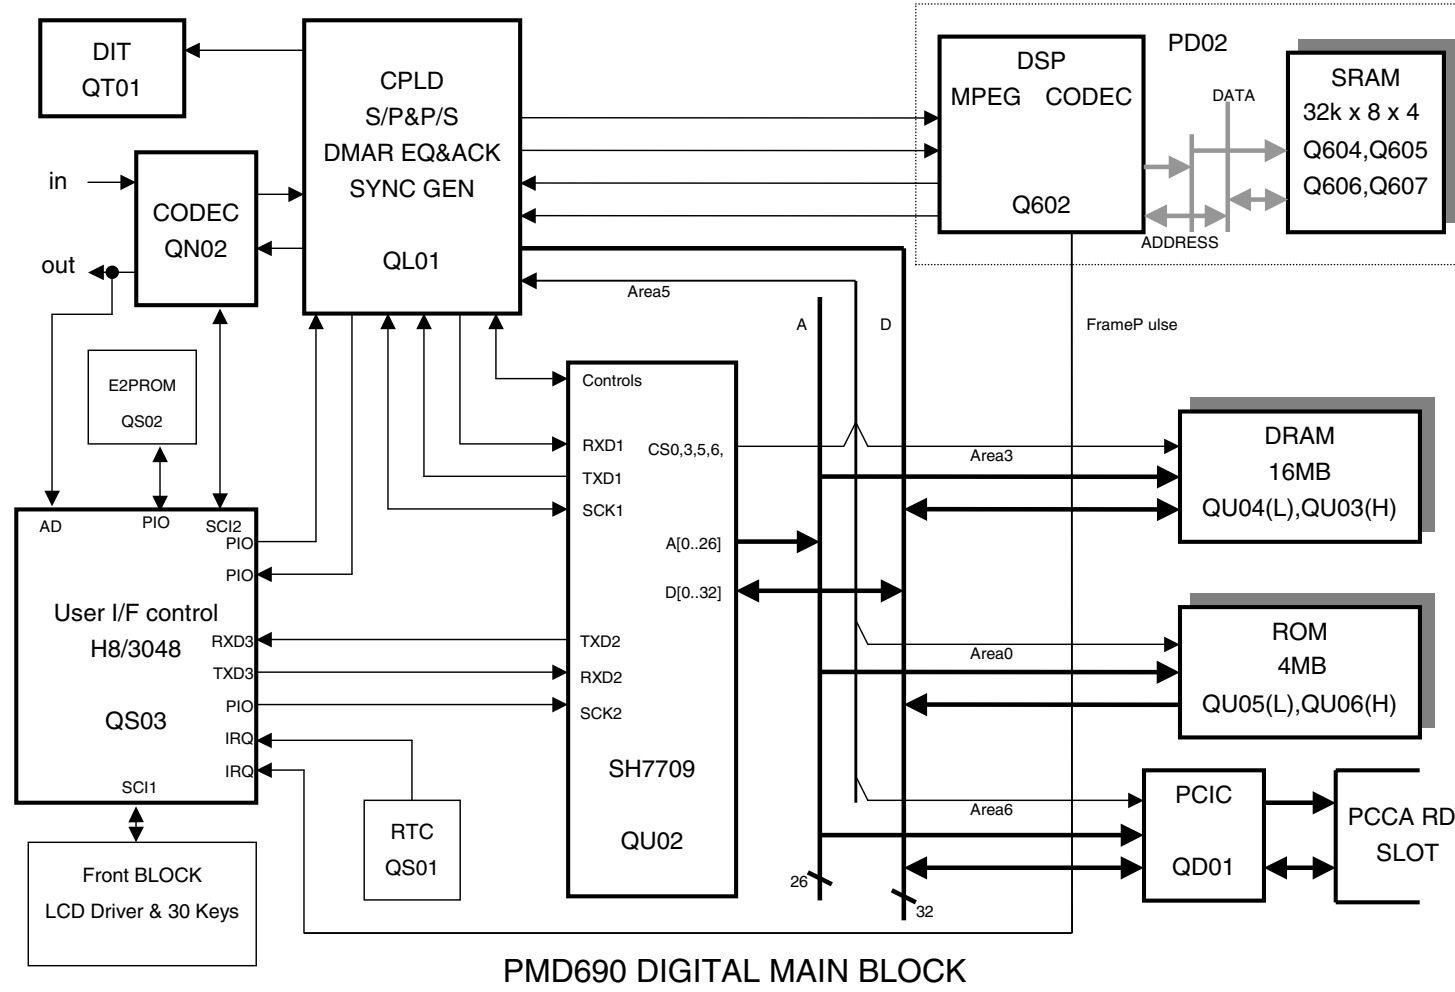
DIT
QT01

CPLD
S/P&P/S
DMAR EQ&ACK
SYNC GEN

QL01

PD02

DSP
MPEG CODEC

Q602

DATA

ADDRESS

SRAM
32k x 8 x 4
Q604,Q605
Q606,Q607

in

out

CODEC
QN02

Area5

A

D

FrameP ulse

E2PROM
QS02

Controls

RXD1
TXD1
SCK1

CS0,3,5,6,

Area3

DRAM
16MB
QU04(L),QU03(H)

AD
PIO
SCI2
PIO
PIO

A[0..26]

D[0..32]

User I/F control
H8/3048

QS03

RXD3
TXD3
PIO
IRQ
IRQ
SCI1

TXD2
RXD2
SCK2

Area0

ROM
4MB
QU05(L),QU06(H)

SH7709

QU02

Area6

PCIC

QD01

PCCA RD
SLOT

RTC
QS01

Front BLOCK
LCD Driver & 30 Keys

26

32

PMD690 DIGITAL MAIN BLOCK